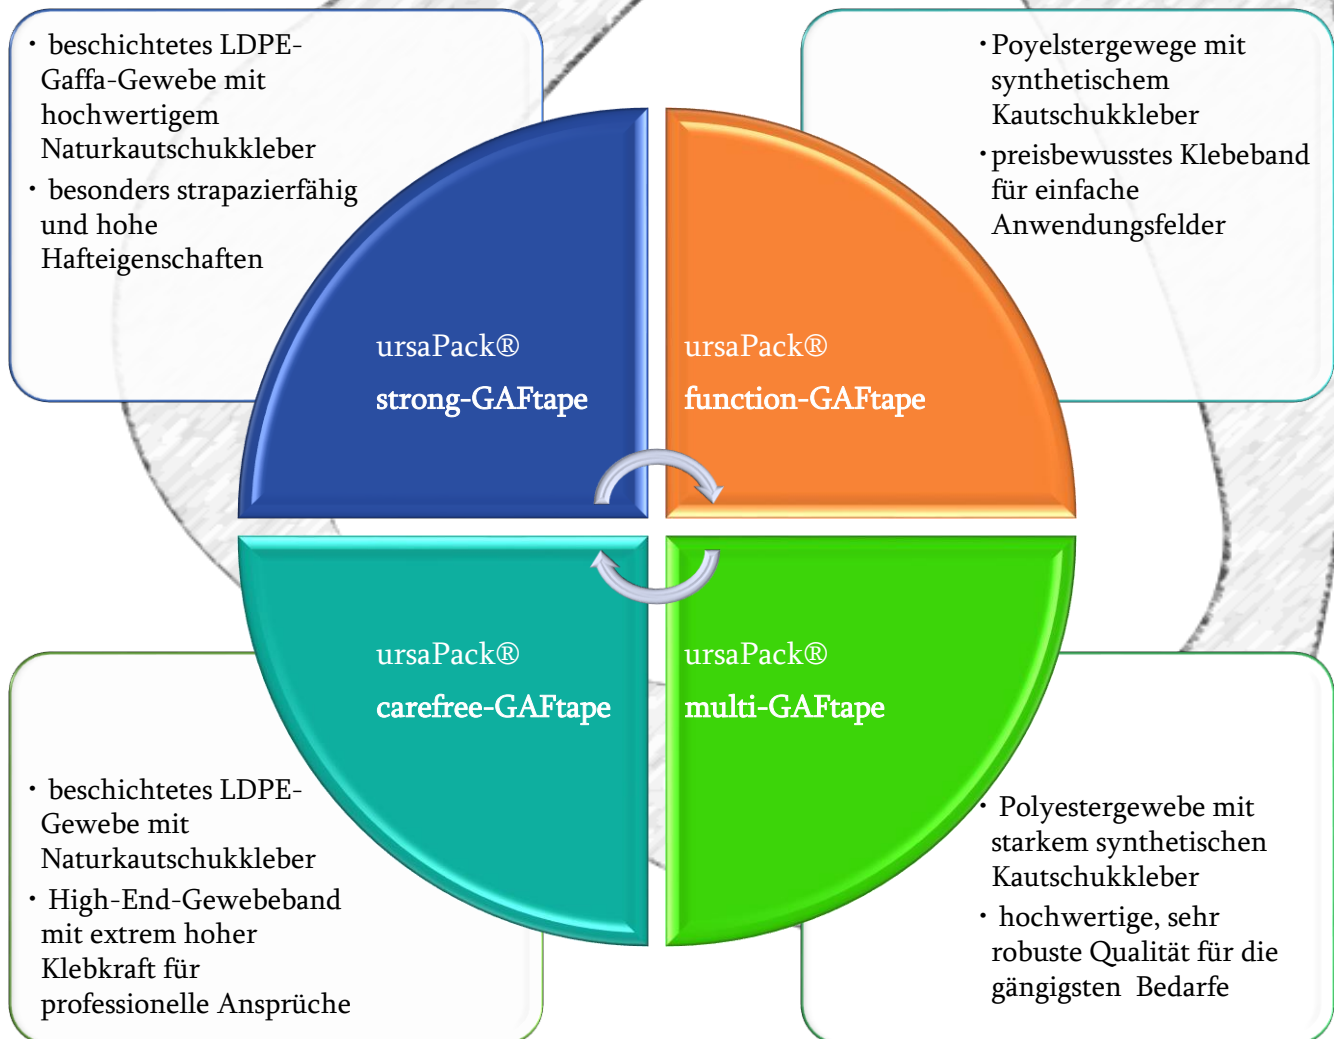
• beschichtetes LDPE-Gaffa-Gewebe mit hochwertigem Naturkautschukkleber
• besonders strapazierfähig und hohe Hafteigenschaften

• Poyelstergewege mit synthetischem Kautschukkleber
• preisbewusstes Klebeband für einfache Anwendungsfelder

ursaPack®
strong-GAFtape

ursaPack®
function-GAFtape

ursaPack®
carefree-GAFtape

ursaPack®
multi-GAFtape

• beschichtetes LDPE-Gewebe mit Naturkautschukkleber
• High-End-Gewebeband mit extrem hoher Klebkraft für professionelle Ansprüche

• Polyestergewebe mit starkem synthetischen Kautschukkleber
• hochwertige, sehr robuste Qualität für die gängigsten Bedarfe